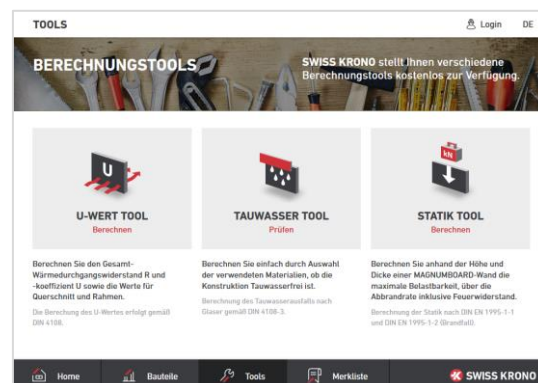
TOOLS

Login DE

BERECHNUNGSTOOLS

SWISS KRONO stellt Ihnen verschiedene Berechnungstools kostenlos zur Verfügung.

U

U-WERT TOOL
Berechnen

Berechnen Sie den Gesamt-Wärmedurchgangswiderstand R und -koeffizient U sowie die Werte für Querschnitt und Rahmen.

Die Berechnung des U-Wertes erfolgt gemäß DIN 4108.

TAUWASSER TOOL
Prüfen

Berechnen Sie einfach durch Auswahl der verwendeten Materialien, ob die Konstruktion Tauwasserfrei ist.

Berechnung des Tauwasserausfalls nach Glaser gemäß DIN 4108-3.

kN

STATIK TOOL
Berechnen

Berechnen Sie anhand der Höhe und Dicke einer MAGNUMBOARD-Wand die maximale Belastbarkeit, über die Abbrandrate inklusive Feuerwiderstand.

Berechnung der Statik nach DIN EN 1995-1-1 und DIN EN 1995-1-2 (Brandfall).

Home Bauteile Tools Merkliste SWISS KRONO